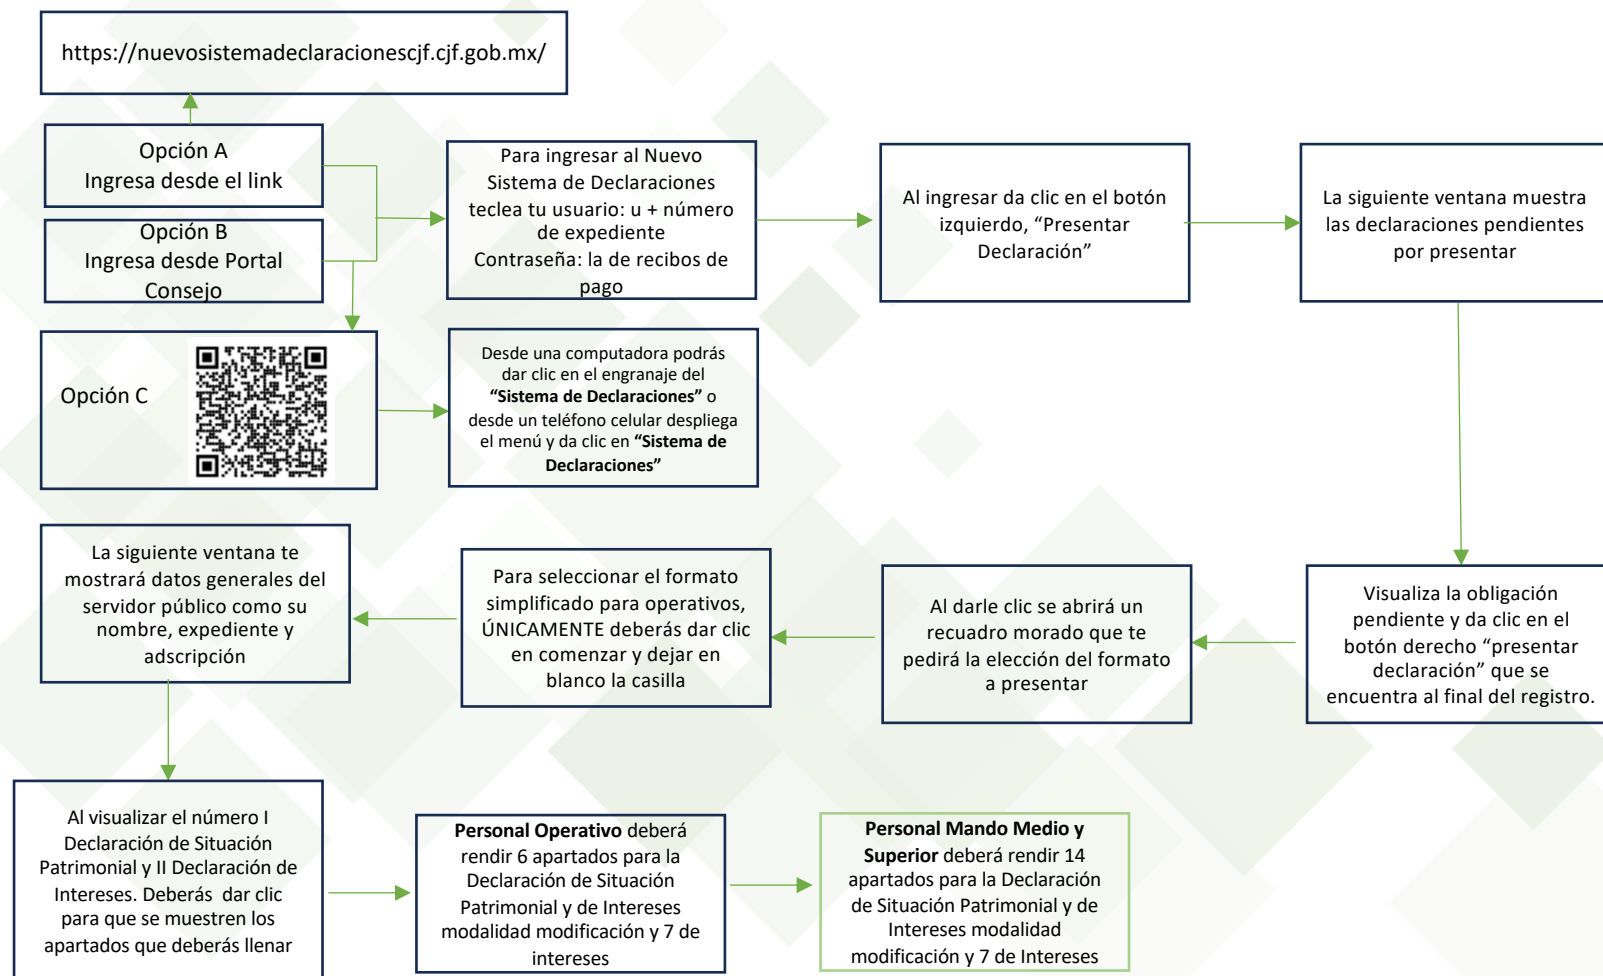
https://nuevosistemadeclaracionescjf.cjf.gob.mx/

Opción A
Ingresa desde el link

Opción B
Ingresa desde Portal Consejo

Para ingresar al Nuevo Sistema de Declaraciones teclea tu usuario: u + número de expediente
Contraseña: la de recibos de pago

Al ingresar da clic en el botón izquierdo, “Presentar Declaración”

La siguiente ventana muestra las declaraciones pendientes por presentar

Opción C

Desde una computadora podrás dar clic en el engranaje del **“Sistema de Declaraciones”** o desde un teléfono celular despliega el menú y da clic en **“Sistema de Declaraciones”**

La siguiente ventana te mostrará datos generales del servidor público como su nombre, expediente y adscripción

Para seleccionar el formato simplificado para operativos, ÚNICAMENTE deberás dar clic en comenzar y dejar en blanco la casilla

Al darle clic se abrirá un recuadro morado que te pedirá la elección del formato a presentar

Visualiza la obligación pendiente y da clic en el botón derecho “presentar declaración” que se encuentra al final del registro.

Al visualizar el número I Declaración de Situación Patrimonial y II Declaración de Intereses. Deberás dar clic para que se muestren los apartados que deberás llenar

**Personal Operativo** deberá rendir 6 apartados para la Declaración de Situación Patrimonial y de Intereses modalidad modificación y 7 de intereses

**Personal Mando Medio y Superior** deberá rendir 14 apartados para la Declaración de Situación Patrimonial y de Intereses modalidad modificación y 7 de Intereses